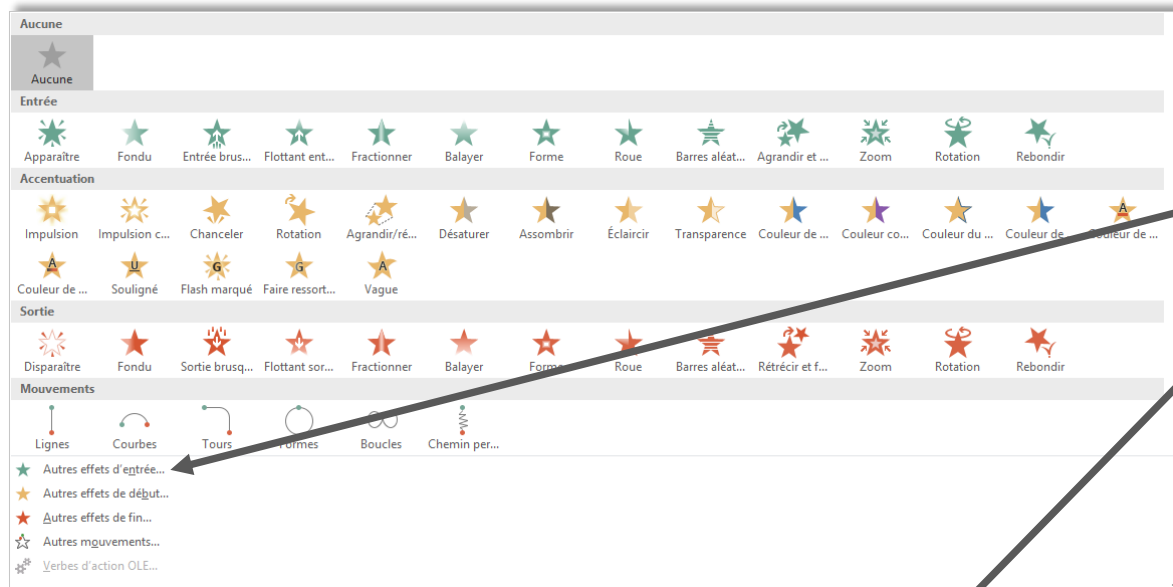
Aucune

Aucune

Entrée

Apparaître Fondu Entrée brus... Flottant ent... Fractionner Balayer Forme Roue Barres aléat... Agrandir et ... Zoom Rotation Rebondir

Accentuation

Impulsion Impulsion c... Chanceler Rotation Agrandir/ré... Désaturer Assombrir Éclaircir Transparence Couleur de ... Couleur co... Couleur du ... Couleur de ... Couleur de ...

Couleur de ... Souligné Flash marqué Faire ressort... Vague

Sortie

Disparaître Fondu Sortie brusq... Flottant sor... Fractionner Balayer Forme Roue Barres aléat... Rétrécir et f... Zoom Rotation Rebondir

Mouvements

Lignes Courbes Tours Formes Boucles Chemin per...

Autres effets d'entrée...
Autres effets de début...
Autres effets de fin...
Autres mouvements...
Verbes d'action OLE...